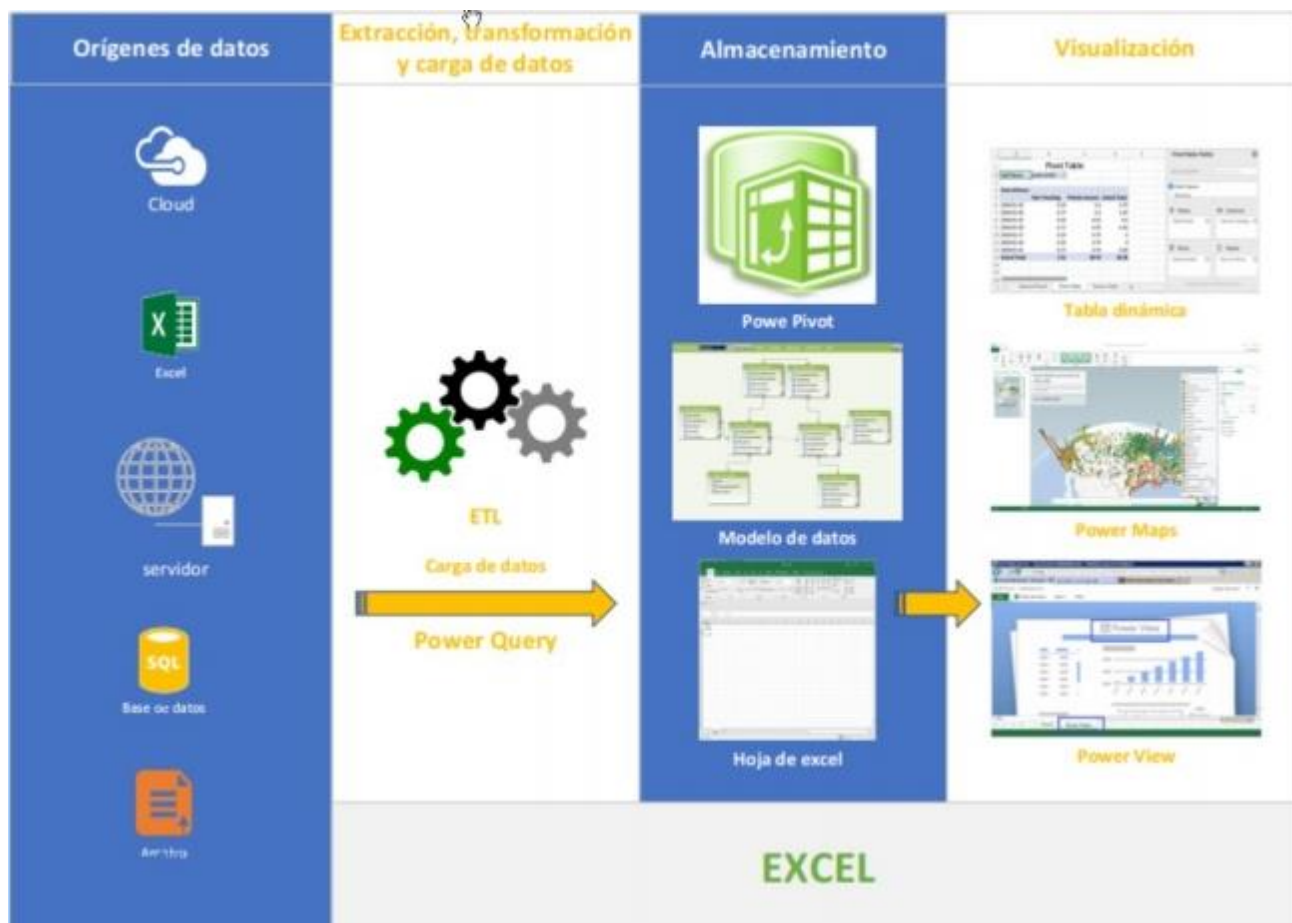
Orígenes de datos

Extracción, transformación y carga de datos

Almacenamiento

Visualización

Cloud

X

Excel

servidor

SQL

Base de datos

Archivo

ETL

Carga de datos

Power Query

Powe Pivot

Modelo de datos

Hoja de excel

Pivot Table

Tabla dinámica

Power Maps

Power View

Power View

EXCEL